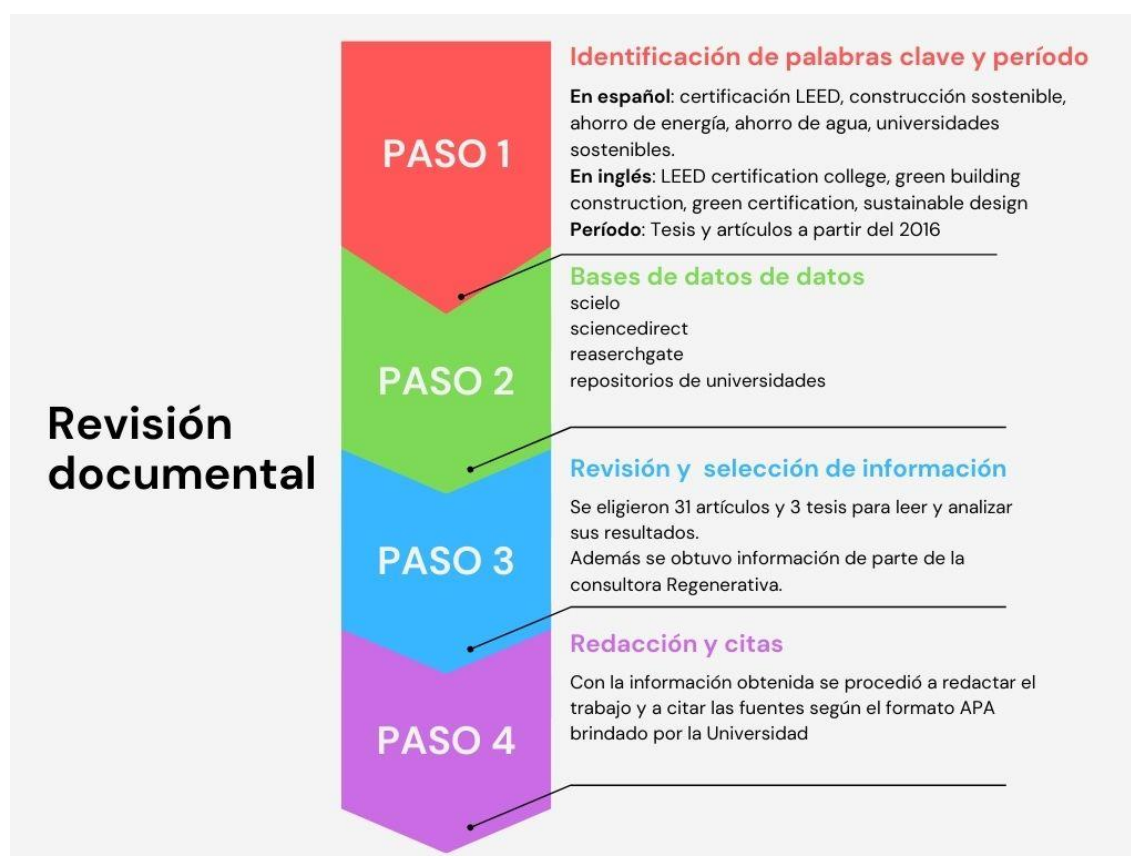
Revisión documental

PASO 1

Identificación de palabras clave y período

**En español**: certificación LEED, construcción sostenible, ahorro de energía, ahorro de agua, universidades sostenibles.
**En inglés**: LEED certification college, green building construction, green certification, sustainable design
**Período**: Tesis y artículos a partir del 2016

PASO 2

Bases de datos de datos

scielo
sciencedirect
reaserchgate
repositorios de universidades

PASO 3

Revisión y selección de información

Se eligieron 31 artículos y 3 tesis para leer y analizar sus resultados.
Además se obtuvo información de parte de la consultora Regenerativa.

PASO 4

Redacción y citas

Con la información obtenida se procedió a redactar el trabajo y a citar las fuentes según el formato APA brindado por la Universidad